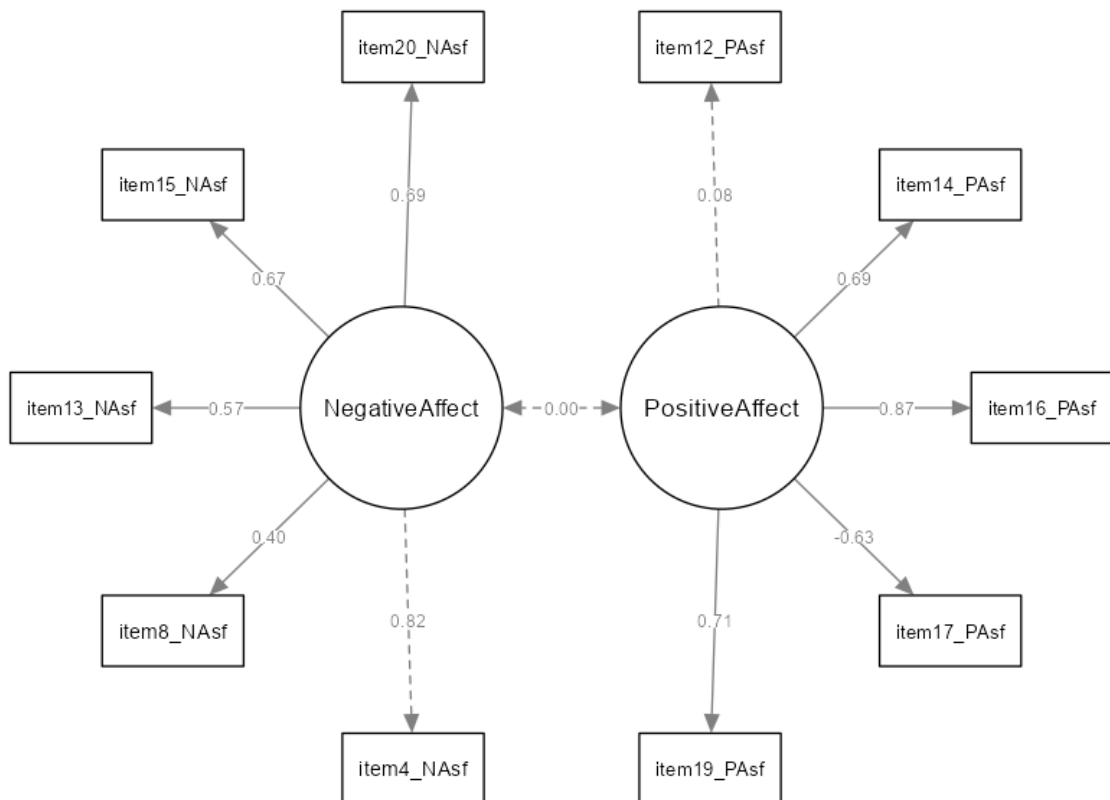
item20_NAsf

item12_PAsf

item15_NAsf

0.69

0.08

item14_PAsf

0.67

0.69

item13_NAsf

0.57

NegativeAffect

0.00

PositiveAffect

0.87

item16_PAsf

0.40

-0.63

0.82

0.71

item8_NAsf

item17_PAsf

item4_NAsf

item19_PAsf